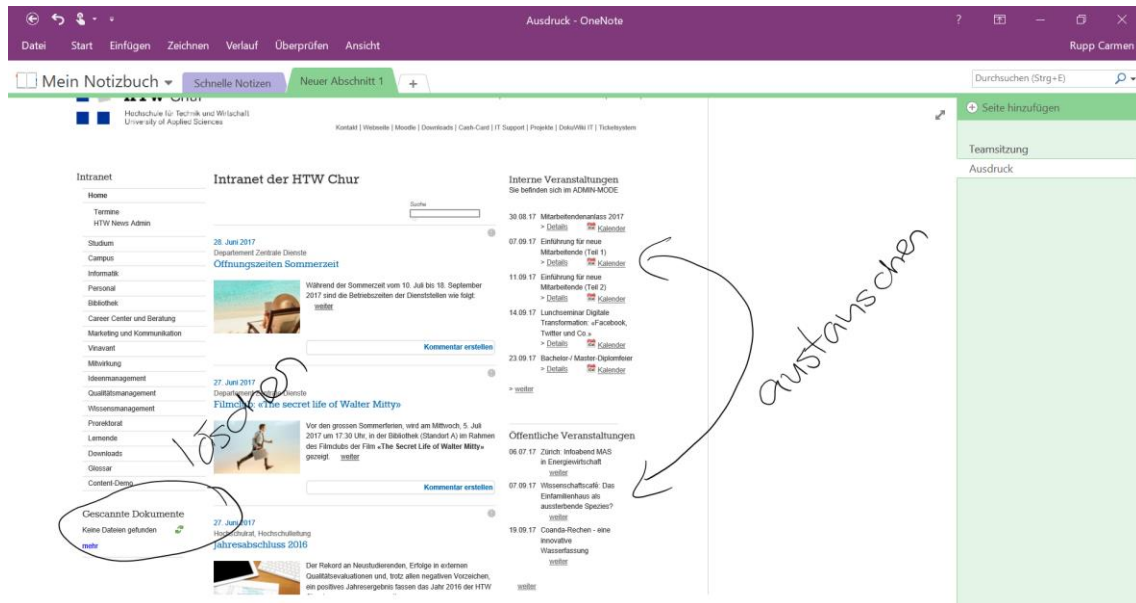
Ausdruck - OneNote

Datei Start Einfügen Zeichnen Verlauf Überprüfen Ansicht

Rupp Carmen

Mein Notizbuch

Schnelle Notizen

Neuer Abschnitt 1

+

Durchsuchen (Strg+E)

Seite hinzufügen

Teamsitzung

Ausdruck

Hochschule für Technik und Wirtschaft
University of Applied Sciences

Kontakt | Webseite | Moodle | Downloads | Cash-Card | IT Support | Projekte | DokuWiki IT | Ticketsystem

Intranet

Home

Termine
HTW News Admin

Studium
Campus
Informatik
Personal
Bibliothek
Career Center und Beratung
Marketing und Kommunikation
Vinavant
Mitwirkung
Ideenmanagement
Qualitätsmanagement
Wissensmanagement
Prorektorat
Lernende
Downloads
Glossar
Content-Demo

Gescannte Dokumente
Keine Dateien gefunden
mehr

Intranet der HTW Chur

Suche

28. Juni 2017
Departement Zentrale Dienste
Öffnungszeiten Sommerzeit

Während der Sommerzeit vom 10. Juli bis 18. September 2017 sind die Betriebszeiten der Dienststellen wie folgt:
weiter

Kommentar erstellen

27. Juni 2017
Departement Zentrale Dienste
Filmclub: «The secret life of Walter Mitty»

Vor den grossen Sommerferien, wird am Mittwoch, 5. Juli 2017 um 17:30 Uhr, in der Bibliothek (Standort A) im Rahmen des Filmclubs der Film «The Secret Life of Walter Mitty» gezeigt. weiter

Kommentar erstellen

27. Juni 2017
Hochschulrat, Hochschulleitung
Jahresabschluss 2016

Der Rekord an Neustudierenden, Erfolge in externen Qualitätsevaluationen und, trotz allen negativen Vorzeichen, ein positives Jahresergebnis fassen das Jahr 2016 der HTW

Interne Veranstaltungen
Sie befinden sich im ADMIN-MODE

30.08.17 Mitarbeitendenanlass 2017
> Details Kalender
07.09.17 Einführung für neue Mitarbeitende (Teil 1)
> Details Kalender
11.09.17 Einführung für neue Mitarbeitende (Teil 2)
> Details Kalender
14.09.17 Lunchseminar Digitale Transformation: «Facebook, Twitter und Co.»
> Details Kalender
23.09.17 Bachelor-/ Master-Diplomfeier
> Details Kalender

» weiter

Öffentliche Veranstaltungen

06.07.17 Zürich: Infoabend MAS in Energiewirtschaft
weiter
07.09.17 Wissenschaftscafé: Das Einfamilienhaus als aussterbende Spezies?
weiter
19.09.17 Coanda-Rechen - eine innovative Wasserfassung
weiter

weiter

austauschen

löschen